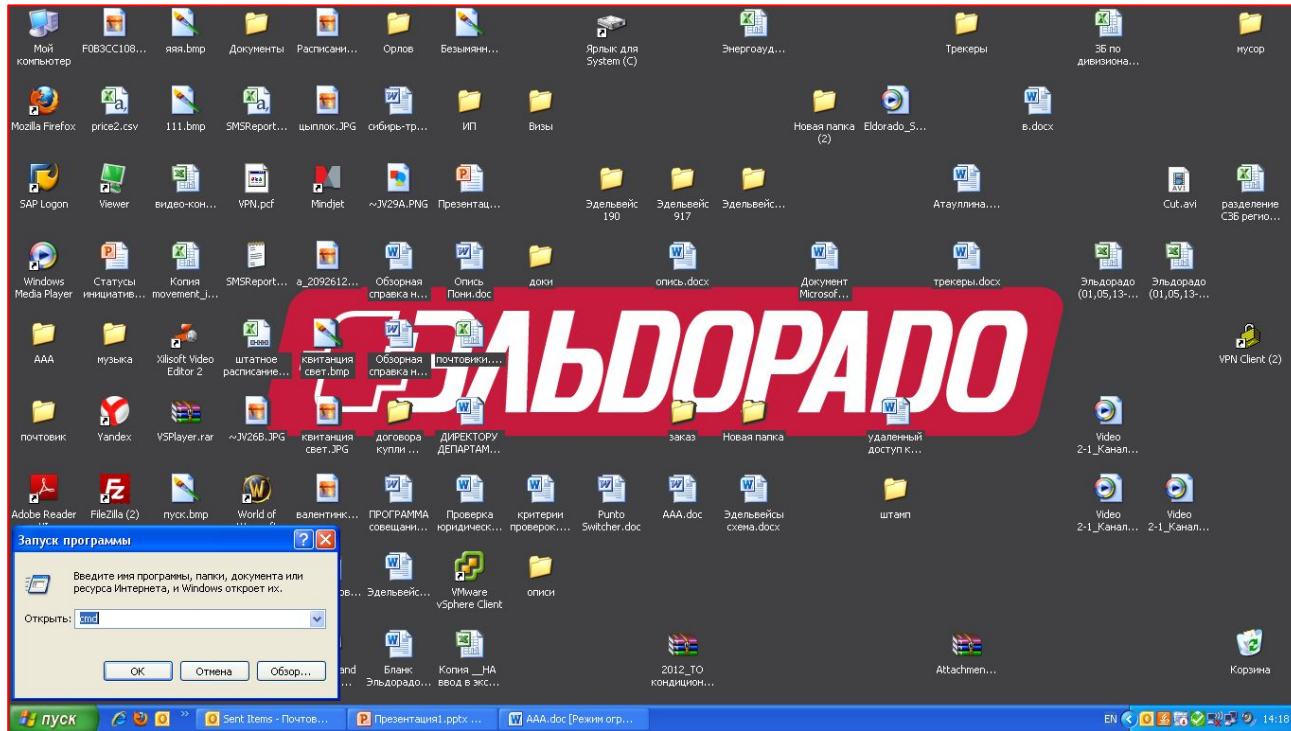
Мой компьютер
F0B3CC108...
яяя.bmp
Документы
Расписани...
Орлов
Безымянн...
Ярлык для System (C)
Энергоауд...
Трекеры
3Б по дивизиона...
мусор

Mozilla Firefox
price2.csv
111.bmp
SMSReport...
цыплок.JPG
сибирь-тр...
ИП
Визы
Новая папка (2)
Eldorado_S...
в.docx

SAP Logon
Viewer
видео-кон...
VPN.pcf
Mindjet
~JV29A.PNG
Презентац...
Эдельвейс 190
Эдельвейс 917
Эдельвейс...
Атауллина...
Cut.avi
разделение СЗБ регио...

Windows Media Player
Статусы инициатив...
Копия movement_j...
SMSReport...
a_2092612...
Обзорная справка н...
Опись Пони.doc
доки
опись.docx
Документ Microsof...
трекеры.docx
Эльдорадо (01,05,13-...
Эльдорадо (01,05,13-...

ААА
музыка
Xilisoft Video Editor 2
штатное расписание...
квитанция свет.bmp
Обзорная справка н...
почтовики....
ЭЛЬДОРАДО
VPN Client (2)

почтовик
Yandex
VSPlayer.rar
~JV26B.JPG
квитанция свет.JPG
договора купли ...
ДИРЕКТОРУ ДЕПАРТАМ...
заказ
Новая папка
удаленный доступ к...
Video 2-1_Канал...

Adobe Reader
FileZilla (2)
пуск.bmp
World of
валентинк...
ПРОГРАММА совещани...
Проверка юридическ...
критерии проверок...
Punto Switcher.doc
AAA.doc
Эдельвейсы схема.docx
штамп
Video 2-1_Канал...
Video 2-1_Канал...

Запуск программы
Введите имя программы, папки, документа или ресурса Интернета, и Windows откроет их.
Открыть: cmd
OK
Отмена
Обзор...

Эдельвейс...
VMware vSphere Client
описи
Бланк Эльдорадо...
Копия __НА ввод в экс...
2012_ТО кондицион...
Attachmen...
Корзина

пуск
Sent Items - Почтов...
Презентация1.pptx ...
AAA.doc [Режим огр...
EN
14:18